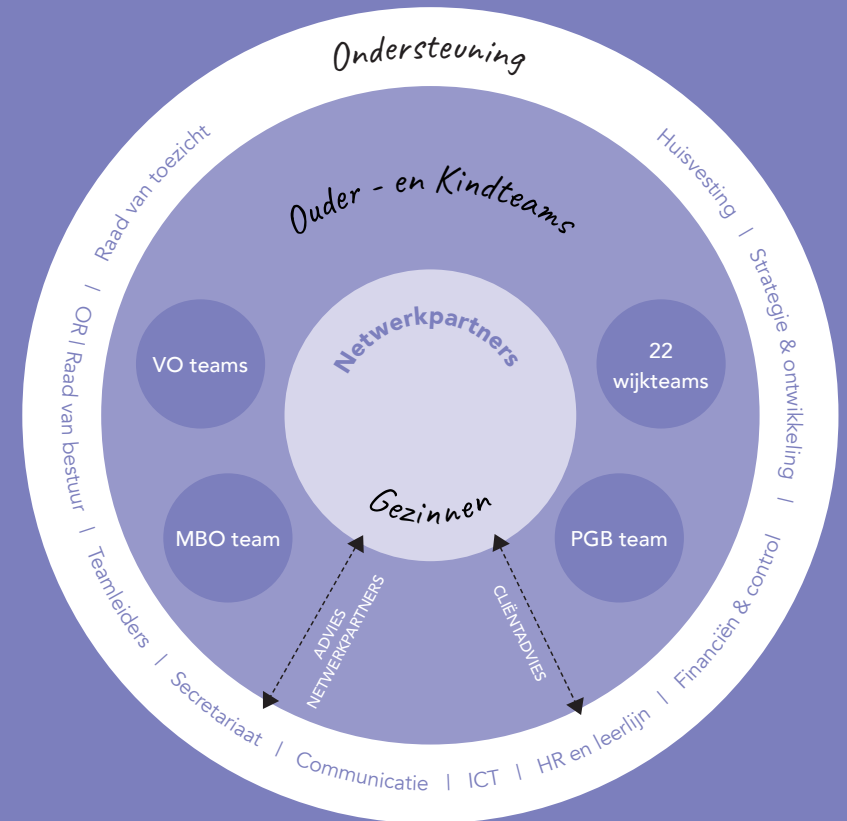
Ondersteuning

Huisvesting | Strategie & ontwikkeling | Financiën & control | HR en leerlijn | ICT | Communicatie | Secretariaat | Teamleiders | OR / Raad van bestuur | Raad van toezicht

Ouder - en Kindteams

VO teams

22 wijkteams

MBO team

PGB team

Netwerkpartners

Gezinnen

ADVIES NETWERKPARTNERS

CLIËNTADVIES